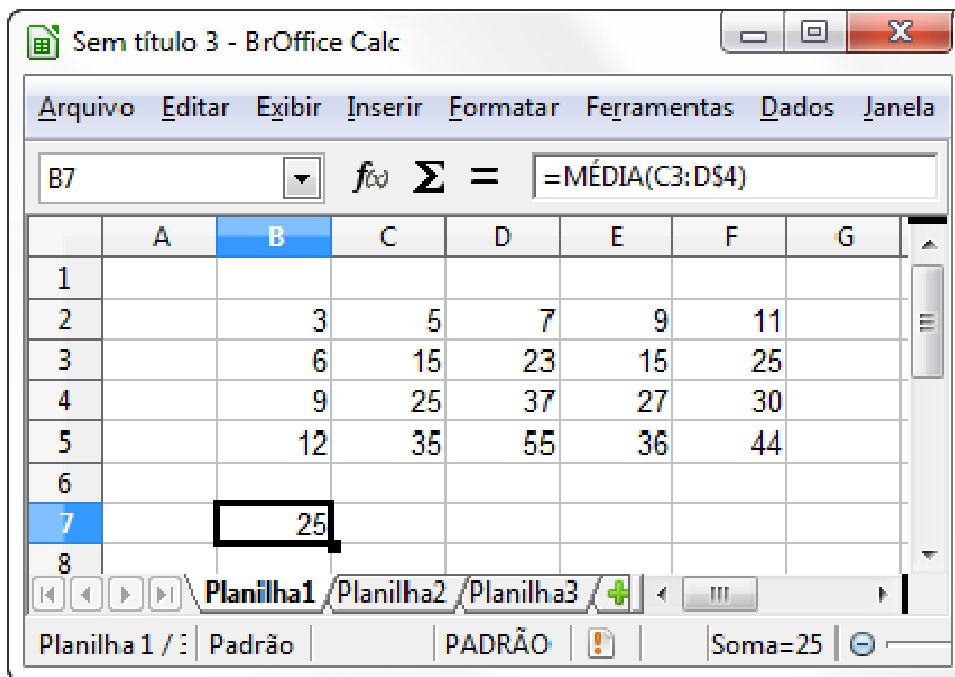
Sem título 3 - BrOffice Calc

Arquivo Editar Exibir Inserir Formatar Ferramentas Dados Janela

B7 $f(x)$ $\Sigma$ = =MÉDIA(C3:D$4)

| | A | B | C | D | E | F | G |
|---|---|---|---|---|---|---|---|
| 1 | | | | | | | |
| 2 | | 3 | 5 | 7 | 9 | 11 | |
| 3 | | 6 | 15 | 23 | 15 | 25 | |
| 4 | | 9 | 25 | 37 | 27 | 30 | |
| 5 | | 12 | 35 | 55 | 36 | 44 | |
| 6 | | | | | | | |
| 7 | | 25 | | | | | |
| 8 | | | | | | | |

Planilha1 Planilha2 Planilha3

Planilha 1 / 3 Padrão PADRÃO Soma=25